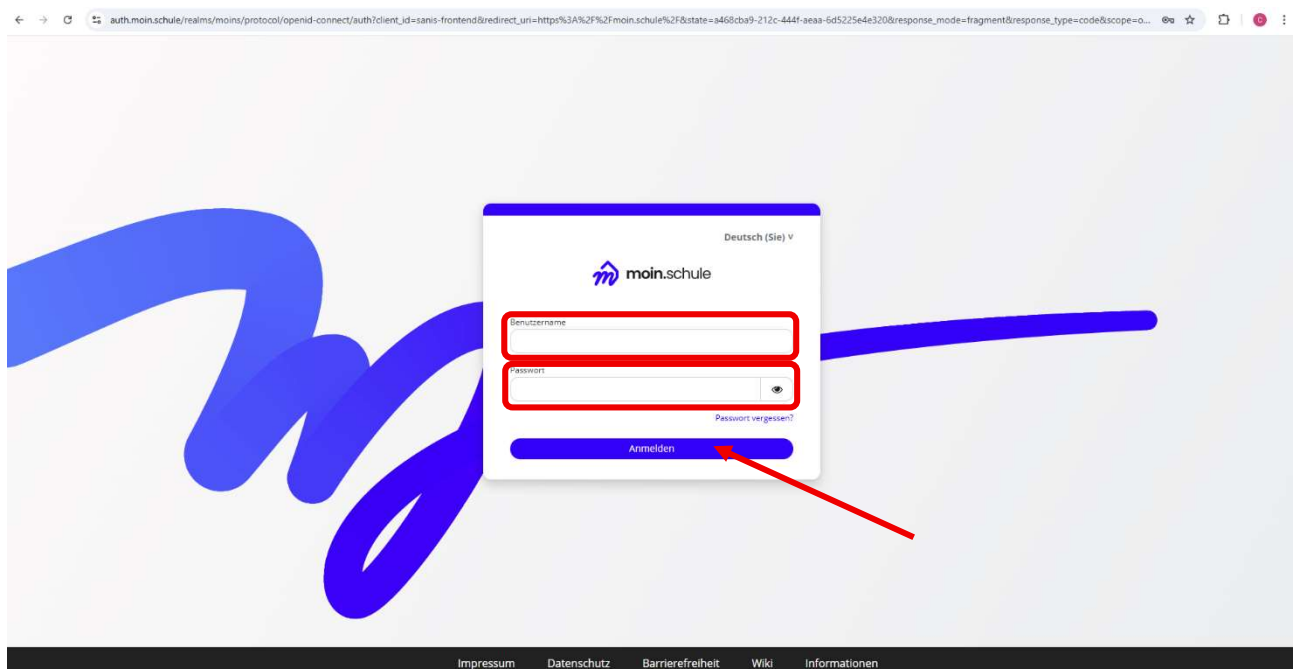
auth.moin.schule/realms/moins/protocol/openid-connect/auth?client_id=sanis-frontend&redirect_uri=https%3A%2F%2Fmoin.schule%2F&state=a468cba9-212c-444f-aeaa-6d5225e4e320&response_mode=fragment&response_type=code&scope=o...

Deutsch (Sie)

moin.schule

Benutzername

Passwort

Passwort vergessen?

Anmelden

Impressum Datenschutz Barrierefreiheit Wiki Informationen